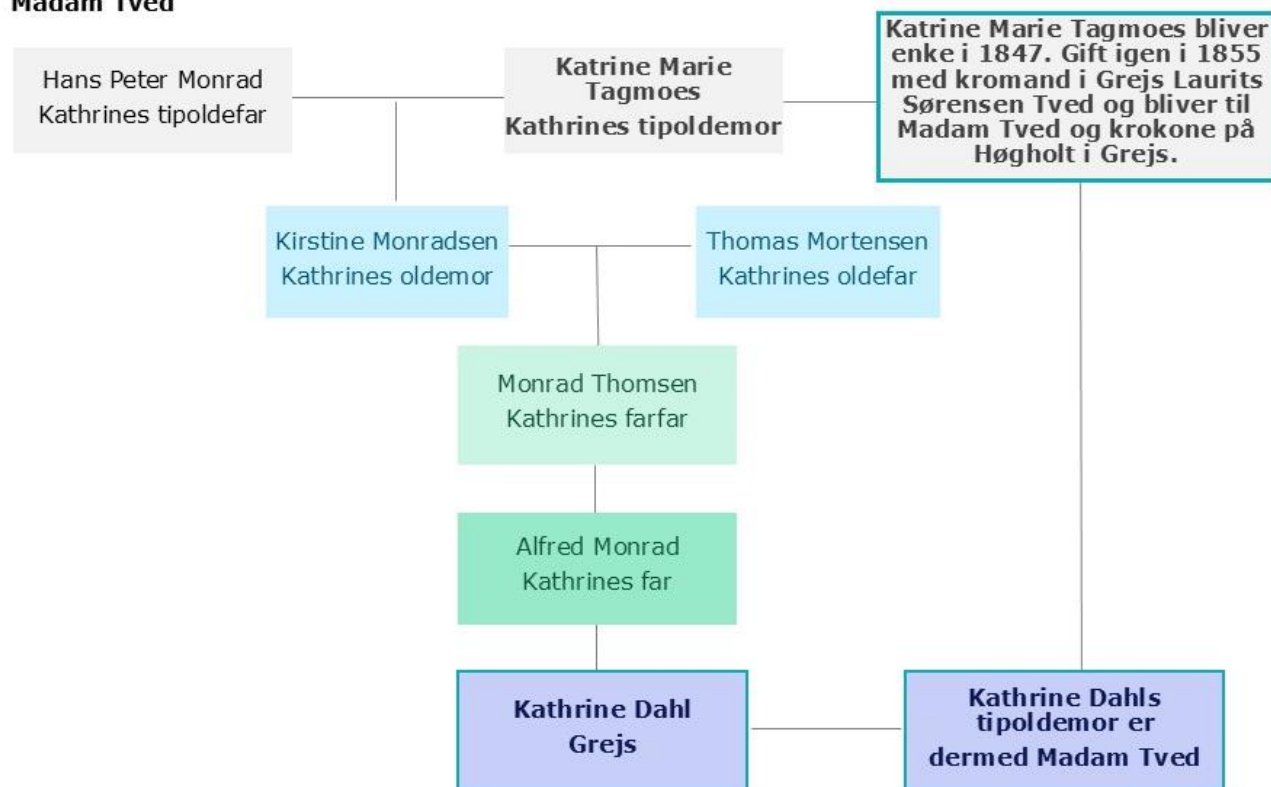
Madam Tved

Hans Peter Monrad
Kathrines tipoldefar

Katrine Marie Tagmoes
Kathrines tipoldemor

Katrine Marie Tagmoes bliver enke i 1847. Gift igen i 1855 med kromand i Grejs Laurits Sørensen Tved og bliver til Madam Tved og krokone på Høgholt i Grejs.

Kirstine Monradsen
Kathrines oldemor

Thomas Mortensen
Kathrines oldefar

Monrad Thomsen
Kathrines farfar

Alfred Monrad
Kathrines far

Kathrine Dahl
Grejs

Kathrine Dahls tipoldemor er dermed Madam Tved